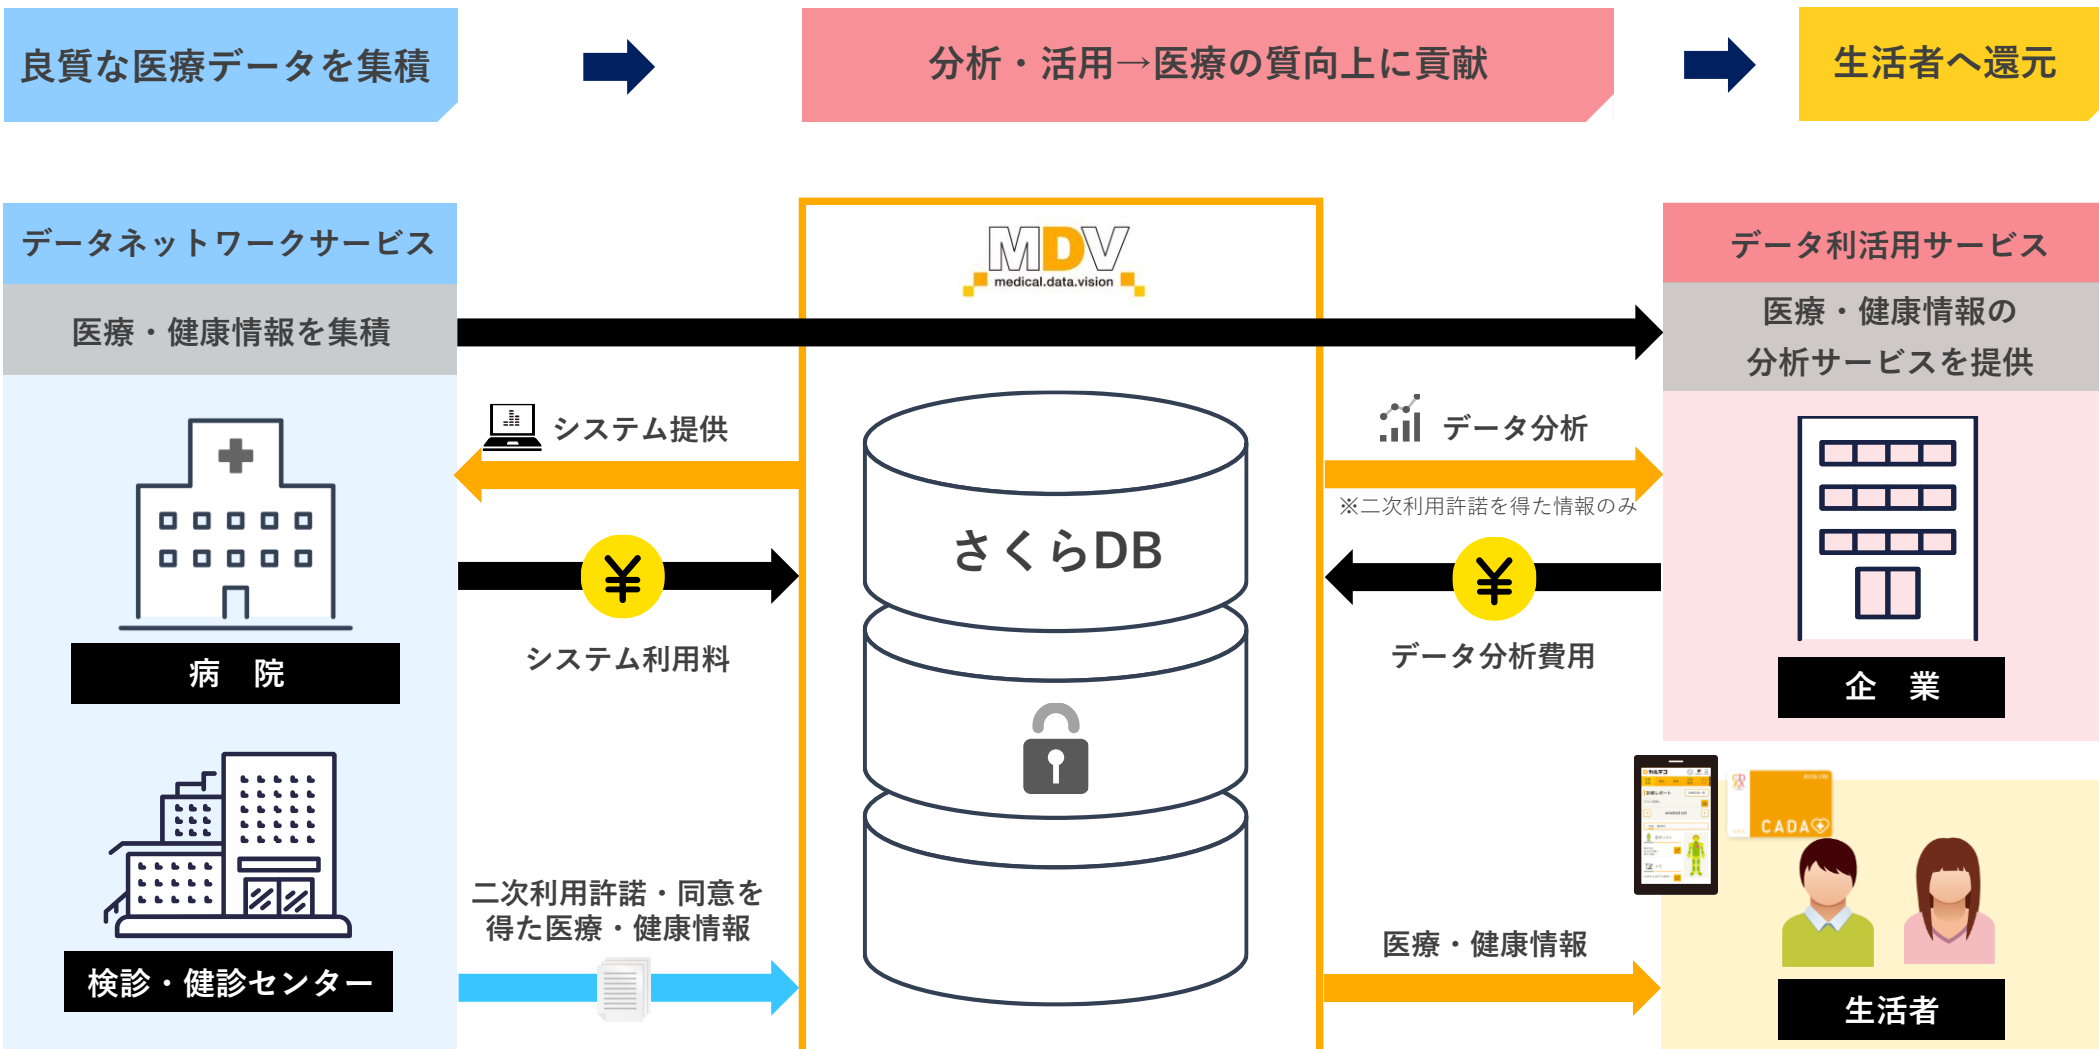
良質な医療データを集積

分析・活用→医療の質向上に貢献

生活者へ還元

データネットワークサービス

医療・健康情報を集積

MDV
medical.data.vision

データ利活用サービス

医療・健康情報の分析サービスを提供

システム提供

データ分析

※二次利用許諾を得た情報のみ

さくらDB

¥

システム利用料

¥

データ分析費用

病　院

企　業

検診・健診センター

二次利用許諾・同意を得た医療・健康情報

医療・健康情報

CADA

生活者